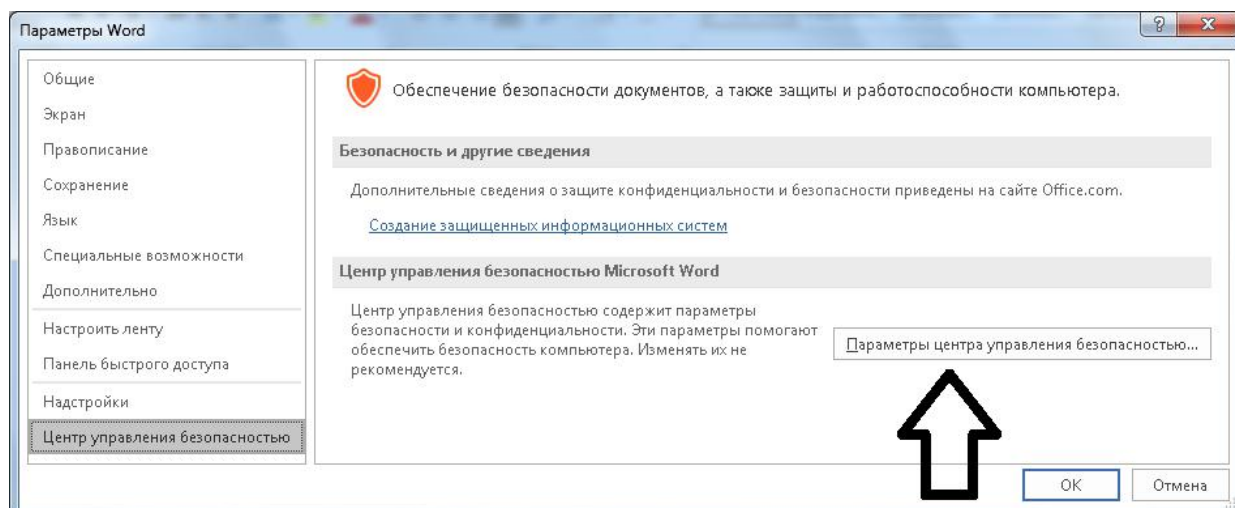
Параметры Word

?

Общие
Экран
Правописание
Сохранение
Язык
Специальные возможности
Дополнительно
Настроить ленту
Панель быстрого доступа
Надстройки
Центр управления безопасностью

Обеспечение безопасности документов, а также защиты и работоспособности компьютера.

Безопасность и другие сведения

Дополнительные сведения о защите конфиденциальности и безопасности приведены на сайте Office.com.

Создание защищенных информационных систем

Центр управления безопасностью Microsoft Word

Центр управления безопасностью содержит параметры безопасности и конфиденциальности. Эти параметры помогают обеспечить безопасность компьютера. Изменять их не рекомендуется.

Параметры центра управления безопасностью...

OK

Отмена